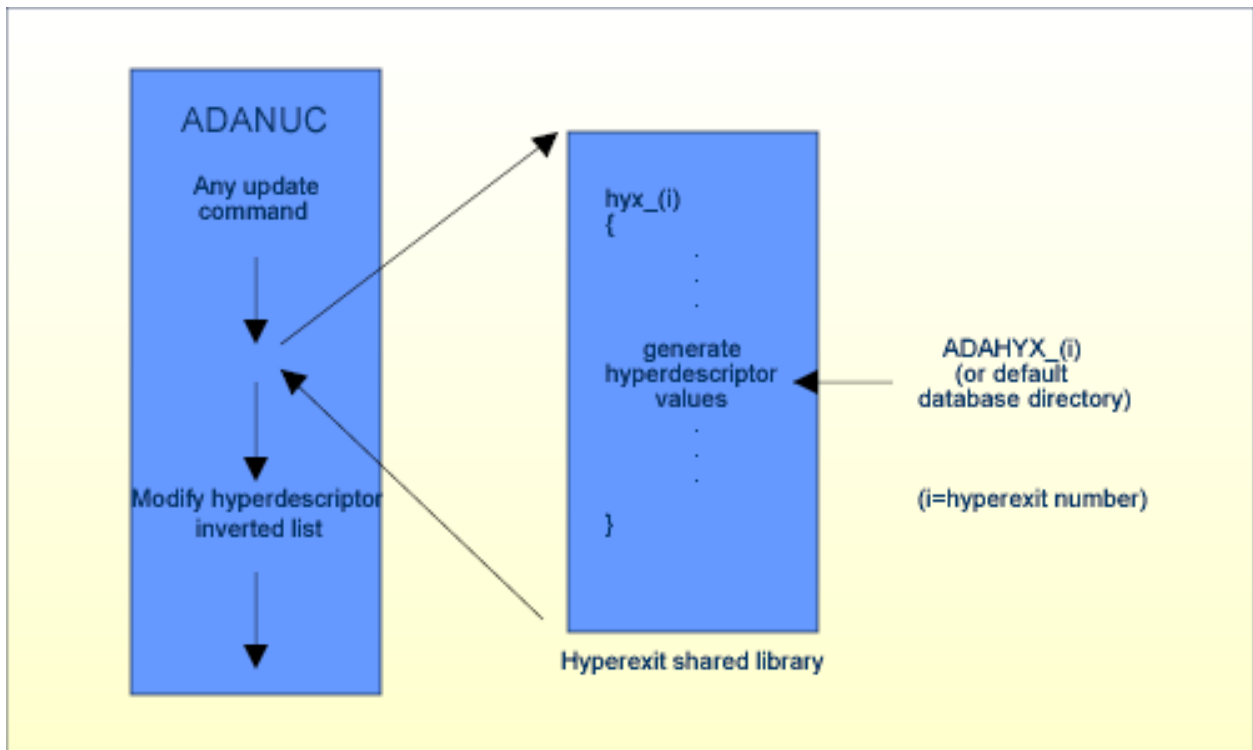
ADANUC

Any update command

Modify hyperdescriptor inverted list

hyx_(i)
{
.
.
.
generate hyperdescriptor values
.
.
.
}

Hyperexit shared library

ADAHYX_(i)
(or default database directory)

(i=hyperexit number)